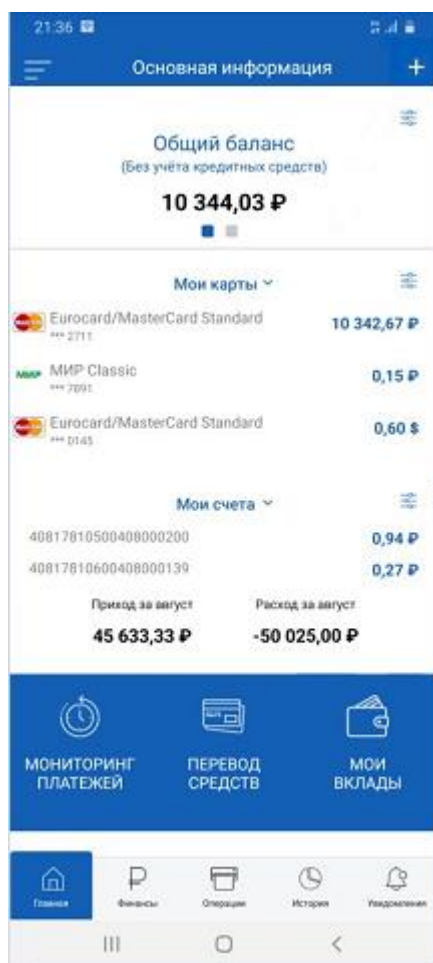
21:36

Основная информация

Общий баланс
(Без учёта кредитных средств)

10 344,03 ₽

Мои карты

Eurocard/MasterCard Standard
*** 2711
10 342,67 ₽

МИР Classic
*** 7891
0,15 ₽

Eurocard/MasterCard Standard
*** 0145
0,60 $

Мои счета

40817810500408000200
0,94 ₽

40817810600408000139
0,27 ₽

Приход за август
45 633,33 ₽

Расход за август
-50 025,00 ₽

МОНИТОРИНГ ПЛАТЕЖЕЙ

ПЕРЕВОД СРЕДСТВ

МОИ ВКЛАДЫ

Главная
Финансы
Операции
История
Уведомления